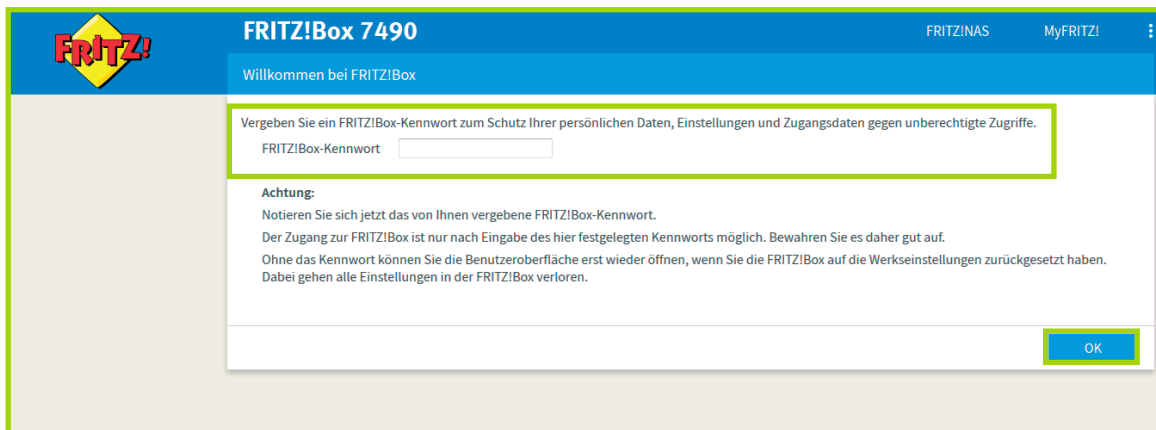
FRITZ!

FRITZ!Box 7490

FRITZ!NAS

MyFRITZ!

Willkommen bei FRITZ!Box

Vergeben Sie ein FRITZ!Box-Kennwort zum Schutz Ihrer persönlichen Daten, Einstellungen und Zugangsdaten gegen unberechtigte Zugriffe.

FRITZ!Box-Kennwort

Achtung:

Notieren Sie sich jetzt das von Ihnen vergebene FRITZ!Box-Kennwort.

Der Zugang zur FRITZ!Box ist nur nach Eingabe des hier festgelegten Kennworts möglich. Bewahren Sie es daher gut auf.

Ohne das Kennwort können Sie die Benutzeroberfläche erst wieder öffnen, wenn Sie die FRITZ!Box auf die Werkseinstellungen zurückgesetzt haben. Dabei gehen alle Einstellungen in der FRITZ!Box verloren.

OK